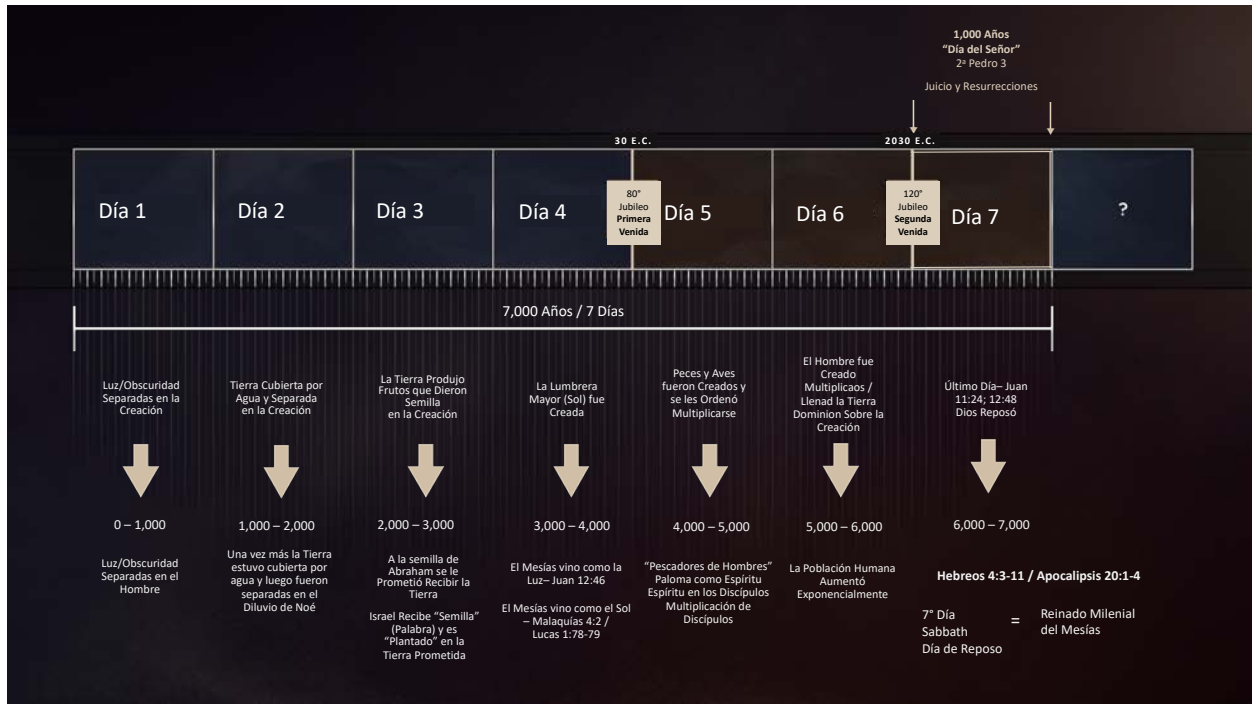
1,000 Años
"Día del Señor"
2ª Pedro 3

Juicio y Resurrecciones

30 E.C.

2030 E.C.

Día 1

Día 2

Día 3

Día 4

80° Jubileo Primera Venida

Día 5

Día 6

120° Jubileo Segunda Venida

Día 7

?

7,000 Años / 7 Días

Luz/Obscuridad Separadas en la Creación

0 – 1,000

Luz/Obscuridad Separadas en el Hombre

Tierra Cubierta por Agua y Separada en la Creación

1,000 – 2,000

Una vez más la Tierra estuvo cubierta por agua y luego fueron separadas en el Diluvio de Noé

La Tierra Produjo Frutos que Dieron Semilla en la Creación

2,000 – 3,000

A la semilla de Abraham se le Prometió Recibir la Tierra

Israel Recibe "Semilla" (Palabra) y es "Plantado" en la Tierra Prometida

La Lumbrera Mayor (Sol) fue Creada

3,000 – 4,000

El Mesías vino como la Luz– Juan 12:46

El Mesías vino como el Sol – Malaquías 4:2 / Lucas 1:78-79

Peces y Aves fueron Creados y se les Ordenó Multiplicarse

4,000 – 5,000

"Pescadores de Hombres" Paloma como Espíritu Espíritu en los Discípulos Multiplicación de Discípulos

El Hombre fue Creado Multiplicaos / Llenad la Tierra Dominion Sobre la Creación

5,000 – 6,000

La Población Humana Aumentó Exponencialmente

Último Día– Juan 11:24; 12:48 Dios Reposó

6,000 – 7,000

Hebreos 4:3-11 / Apocalipsis 20:1-4

7° Día
Sabbath
Día de Reposo

=

Reinado Milenial del Mesías